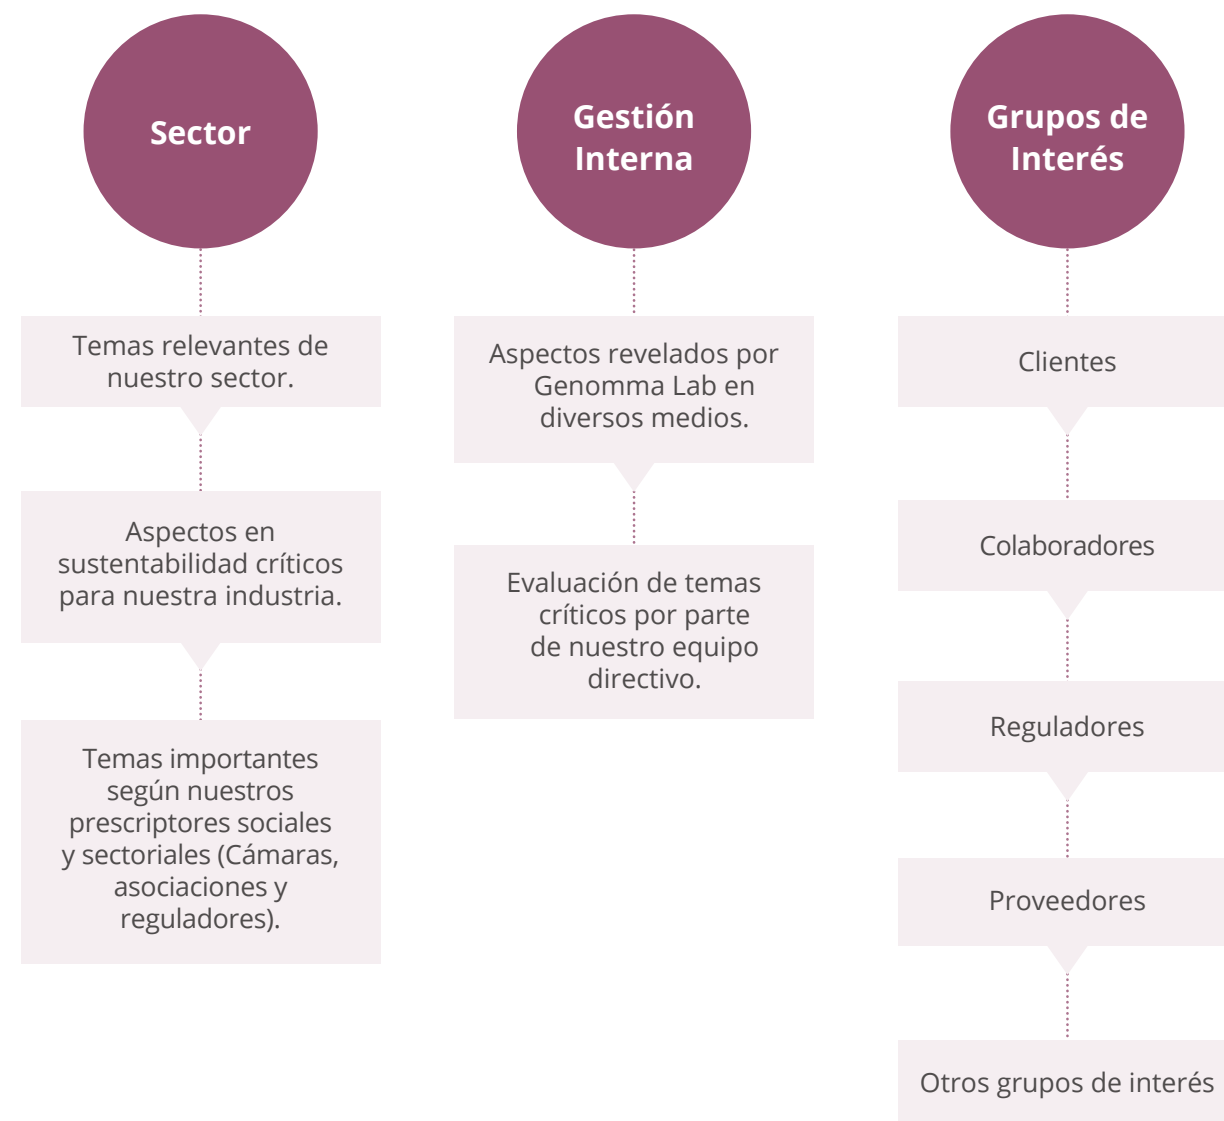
Sector

Temas relevantes de nuestro sector.

Aspectos en sustentabilidad críticos para nuestra industria.

Temas importantes según nuestros prescriptores sociales y sectoriales (Cámaras, asociaciones y reguladores).

Gestión Interna

Aspectos revelados por Genomma Lab en diversos medios.

Evaluación de temas críticos por parte de nuestro equipo directivo.

Grupos de Interés

Clientes

Colaboradores

Reguladores

Proveedores

Otros grupos de interés